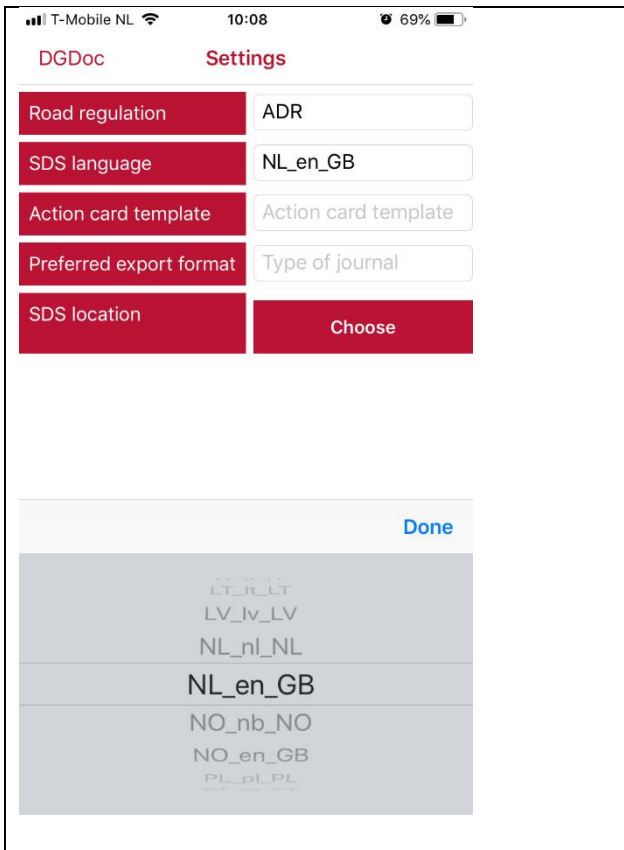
T-Mobile NL 10:08 69%

DGDoc Settings

Road regulation ADR

SDS language NL_en_GB

Action card template Action card template

Preferred export format Type of journal

SDS location Choose

Done

LT_lt_LT
LV_lv_LV
NL_nl_NL
NL_en_GB
NO_nb_NO
NO_en_GB
PL_pl_PL